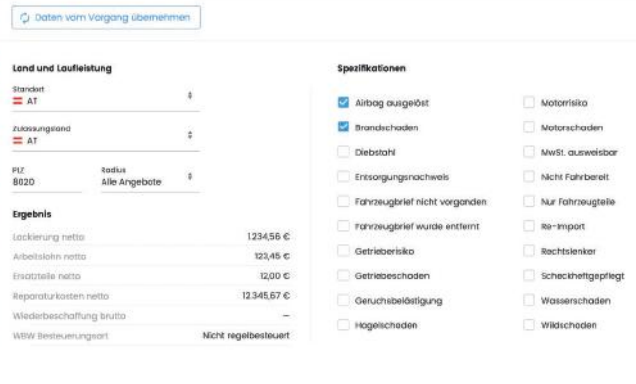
Daten vom Vorgang übernehmen

Land und Laufleistung

Standort
AT

Zulassungsland
AT

PLZ
8020

Radius
Alle Angebote

Ergebnis

| | |
|---|---|
| Lackierung netto | 1.234,56 € |
| Arbeitslohn netto | 123,45 € |
| Ersatzteile netto | 12,00 € |
| Reparaturkosten netto | 12.345,67 € |
| Wiederbeschaffung brutto | – |
| WBW Besteuerungsart | Nicht regelbesteuert |

Spezifikationen

Airbag ausgelöst
Brandschaden
Diebstahl
Entsorgungsnachweis
Fahrzeugbrief nicht vorganden
Fahrzeugbrief wurde entfernt
Getriebrisiko
Getriebeschaden
Geruchsbelästigung
Hagelschaden

Motorrisiko
Motorschaden
MwSt. ausweisbar
Nicht Fahrbereit
Nur Fahrzeugteile
Re-Import
Rechtslenker
Scheckheftgepflegt
Wasserschaden
Wildschaden